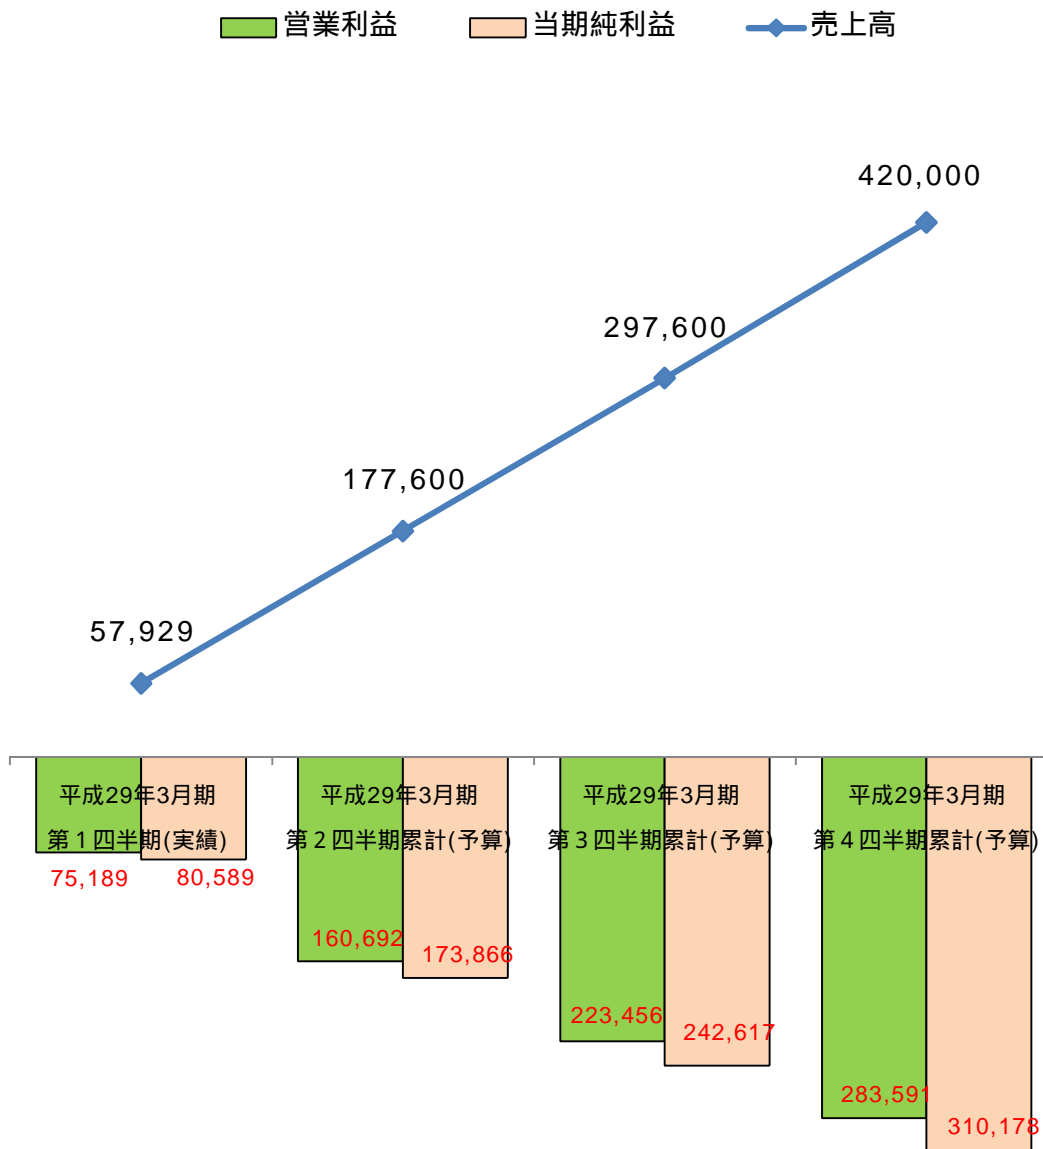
営業利益　当期純利益　売上高

420,000

297,600

177,600

57,929

平成29年3月期
第１四半期(実績)

75,189　80,589

平成29年3月期
第２四半期累計(予算)

160,692　173,866

平成29年3月期
第３四半期累計(予算)

223,456　242,617

平成29年3月期
第４四半期累計(予算)

283,591　310,178